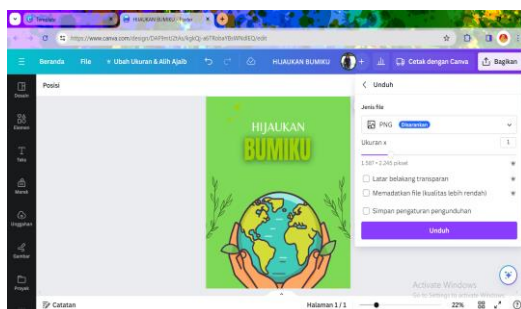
Beranda File Ubah Ukuran & Alih Ajaib HIJAUKAN BUMIKU Cetak dengan Canva Bagikan

https://www.canva.com/design/DAF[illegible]/edit

Posisi

Desain
Elemen
Teks
Merek
Unggahan
Gambar
Proyek

HIJAUKAN
BUMIKU

Unduh

Jenis file

PNG Disarankan

Ukuran x 1

1.587 × 2.245 piksel

Latar belakang transparan

Memadatkan file (kualitas lebih rendah)

Simpan pengaturan pengunduhan

Unduh

Activate Windows
Go to Settings to activate Windows.

Catatan

Halaman 1 / 1

22%